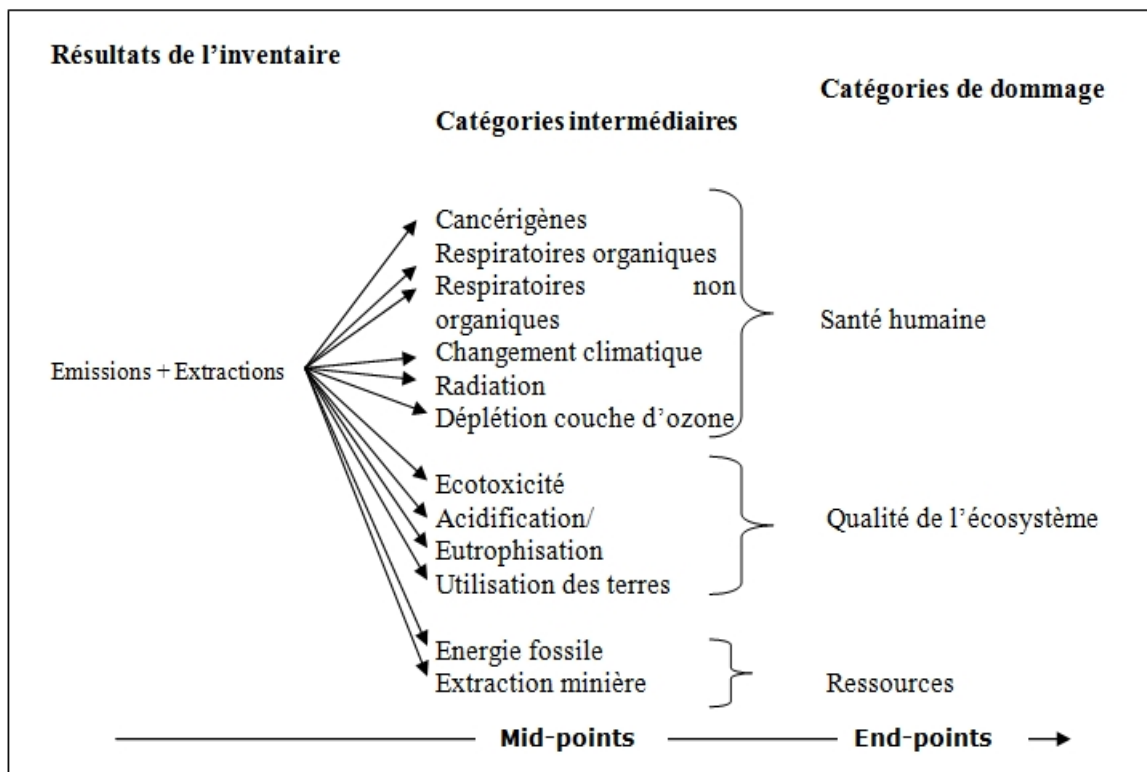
Résultats de l'inventaire

Catégories de dommage

Catégories intermédiaires

Emissions + Extractions

Cancérigènes
Respiratoires organiques
Respiratoires non organiques
Changement climatique
Radiation
Déplétion couche d'ozone

Santé humaine

Ecotoxicité
Acidification/
Eutrophisation
Utilisation des terres

Qualité de l'écosystème

Energie fossile
Extraction minière

Ressources

Mid-points

End-points